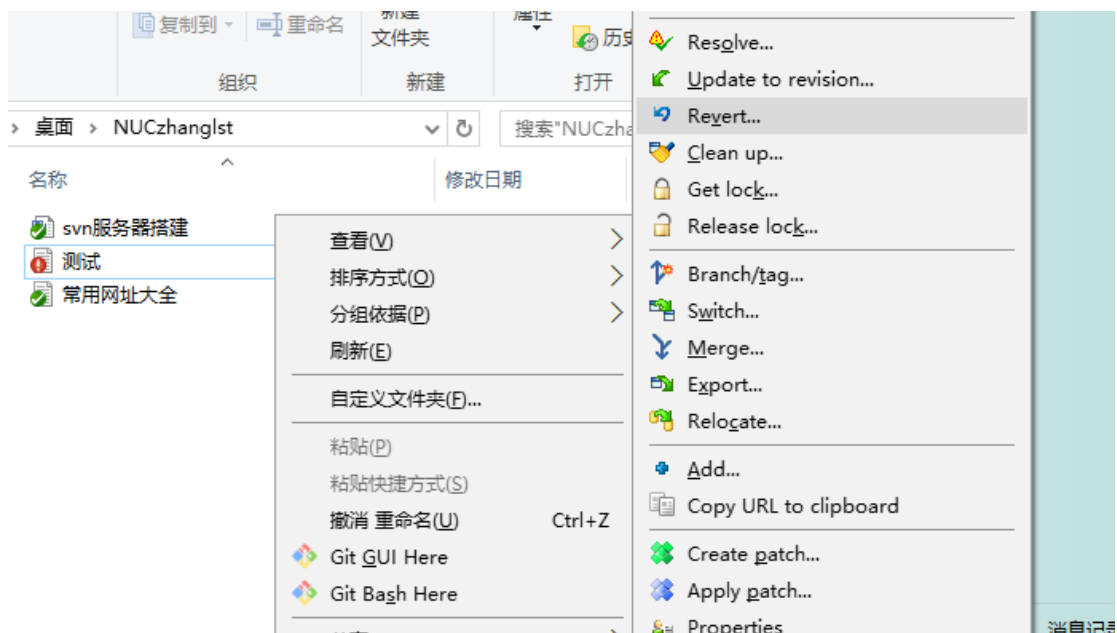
复制到 重命名 新建文件夹 属性 历史

组织 新建 打开

桌面 › NUCzhanglst

搜索"NUCzha

名称 修改日期

svn服务器搭建
测试
常用网址大全

查看(V)
排序方式(O)
分组依据(P)
刷新(E)
自定义文件夹(F)...
粘贴(P)
粘贴快捷方式(S)
撤消 重命名(U) Ctrl+Z
Git GUI Here
Git Bash Here

Resolve...
Update to revision...
Revert...
Clean up...
Get lock...
Release lock...
Branch/tag...
Switch...
Merge...
Export...
Relocate...
Add...
Copy URL to clipboard
Create patch...
Apply patch...
Properties

消息记录